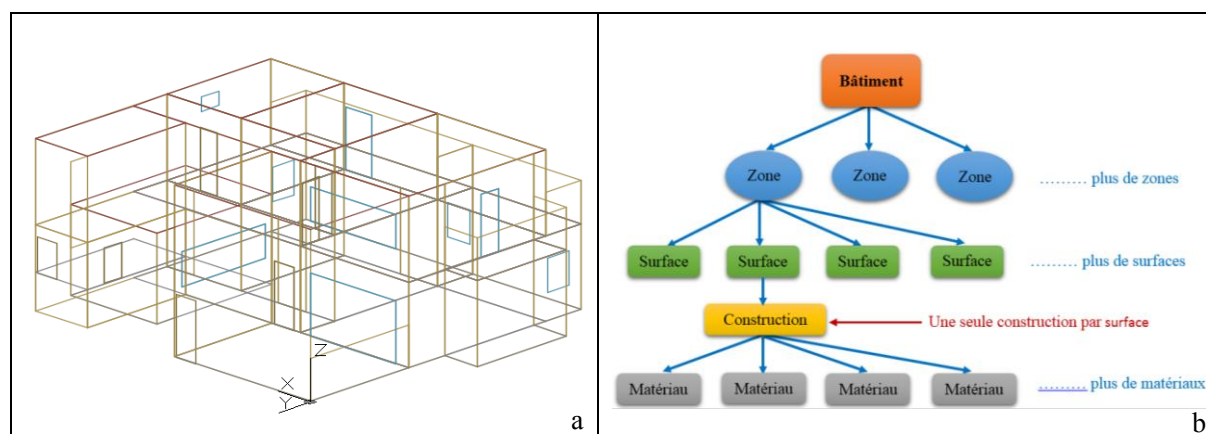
Z
X
Y
a

Bâtiment
Zone
Zone
Zone
……… plus de zones
Surface
Surface
Surface
Surface
……… plus de surfaces
Construction
Une seule construction par surface
Matériau
Matériau
Matériau
Matériau
……… plus de matériaux
b